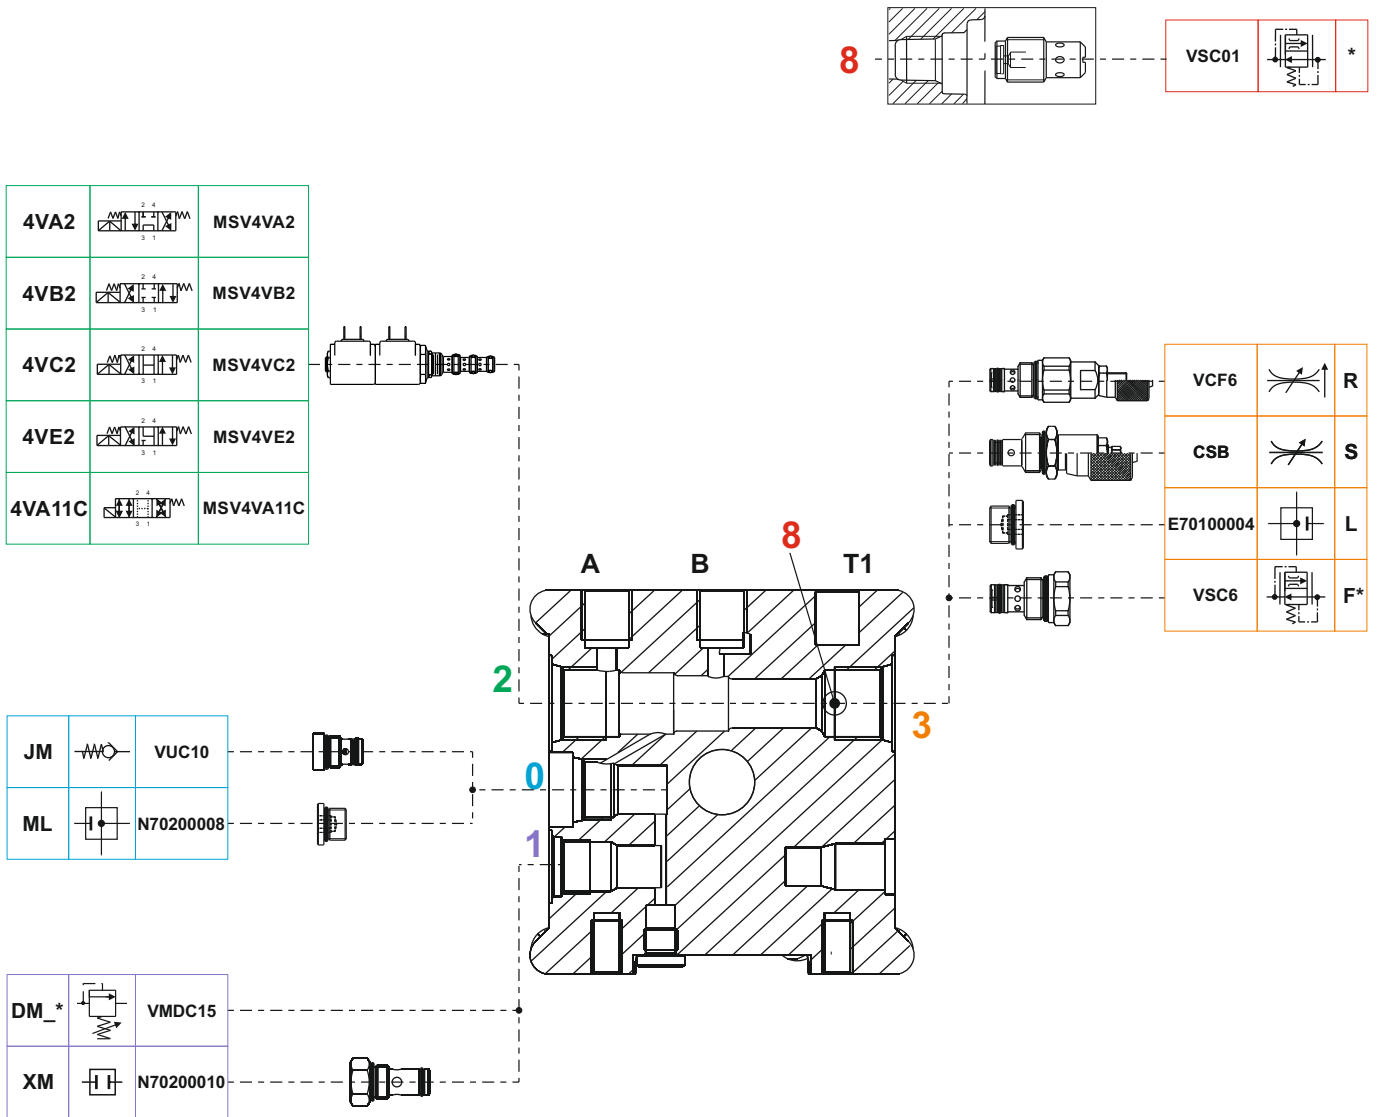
8

| VSC01 | | * |
|---|---|---|

| 4VA2 | 2 4 3 1 | MSV4VA2 |
|---|---|---|
| 4VB2 | 2 4 3 1 | MSV4VB2 |
| 4VC2 | 2 4 3 1 | MSV4VC2 |
| 4VE2 | 2 4 3 1 | MSV4VE2 |
| 4VA11C | 2 4 3 1 | MSV4VA11C |

| VCF6 | | R |
|---|---|---|
| CSB | | S |
| E70100004 | | L |
| VSC6 | | F* |

A B T1

8

2

3

0

1

| JM | | VUC10 |
|---|---|---|
| ML | | N70200008 |

| DM_* | | VMDC15 |
|---|---|---|
| XM | | N70200010 |